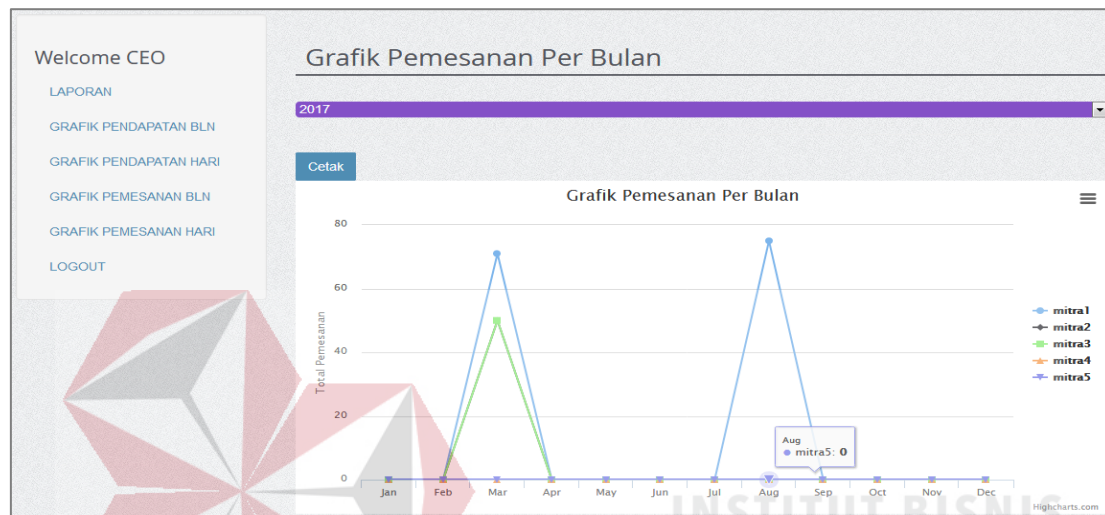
Welcome CEO

LAPORAN

GRAFIK PENDAPATAN BLN

GRAFIK PENDAPATAN HARI

GRAFIK PEMESANAN BLN

GRAFIK PEMESANAN HARI

LOGOUT

Grafik Pemesanan Per Bulan

2017

Cetak

Grafik Pemesanan Per Bulan

80
60
40
20
0

Total Pemesanan

Jan Feb Mar Apr May Jun Jul Aug Sep Oct Nov Dec

Aug
mitra5: 0

mitra1
mitra2
mitra3
mitra4
mitra5

Highcharts.com

INSTITUT BISNIS